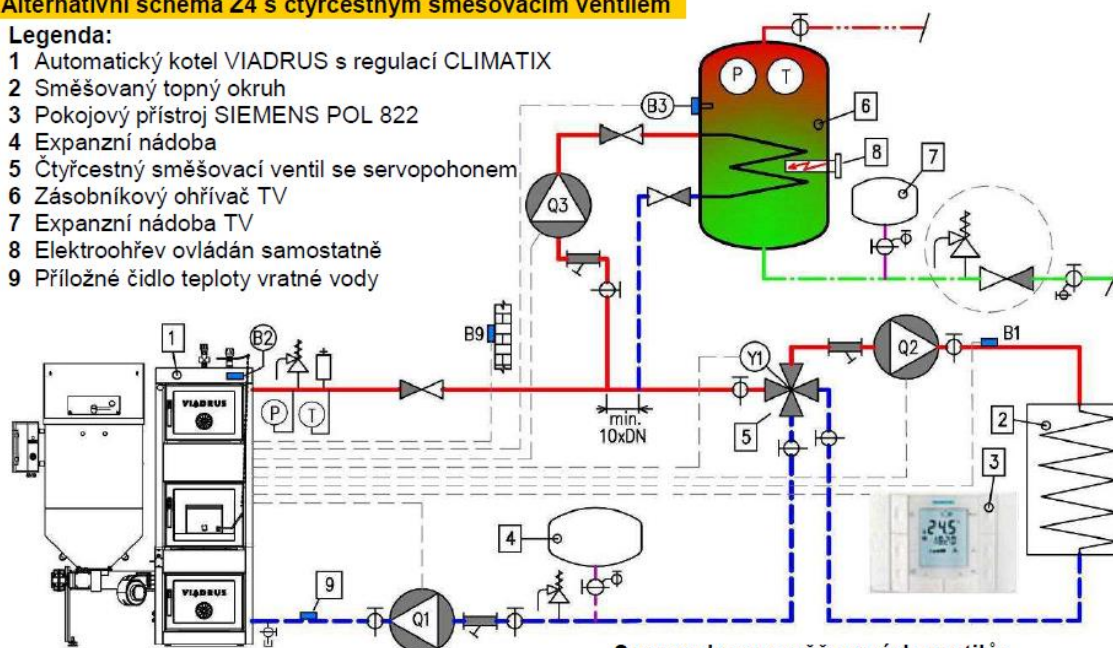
Alternativní schéma Z4 s čtyřcestným směšovacím ventilem

Legenda:
1 Automatický kotel VIADRUS s regulací CLIMATIX
2 Směšovaný topný okruh
3 Pokojový přístroj SIEMENS POL 822
4 Expanzní nádoba
5 Čtyřcestný směšovací ventil se servopohonem
6 Zásobníkový ohřívač TV
7 Expanzní nádoba TV
8 Elektroohřev ovládán samostatně
9 Příložné čidlo teploty vratné vody

P T B3 6 8 7 Q3 B9 1 B2 VIADRUS P T min. 10xDN Y1 5 Q2 B1 2 3 24.5 4 VIADRUS 9 Q1

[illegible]